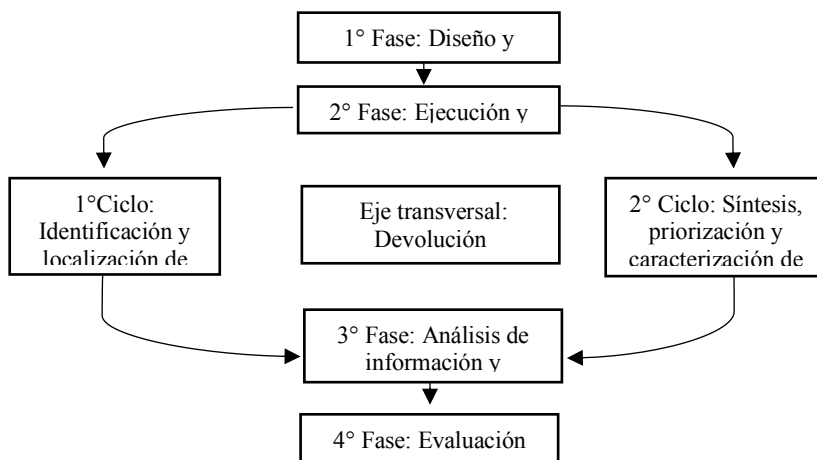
1° Fase: Diseño y

2° Fase: Ejecución y

1°Ciclo: Identificación y localización de

Eje transversal: Devolución

2° Ciclo: Síntesis, priorización y caracterización de

3° Fase: Análisis de información y

4° Fase: Evaluación